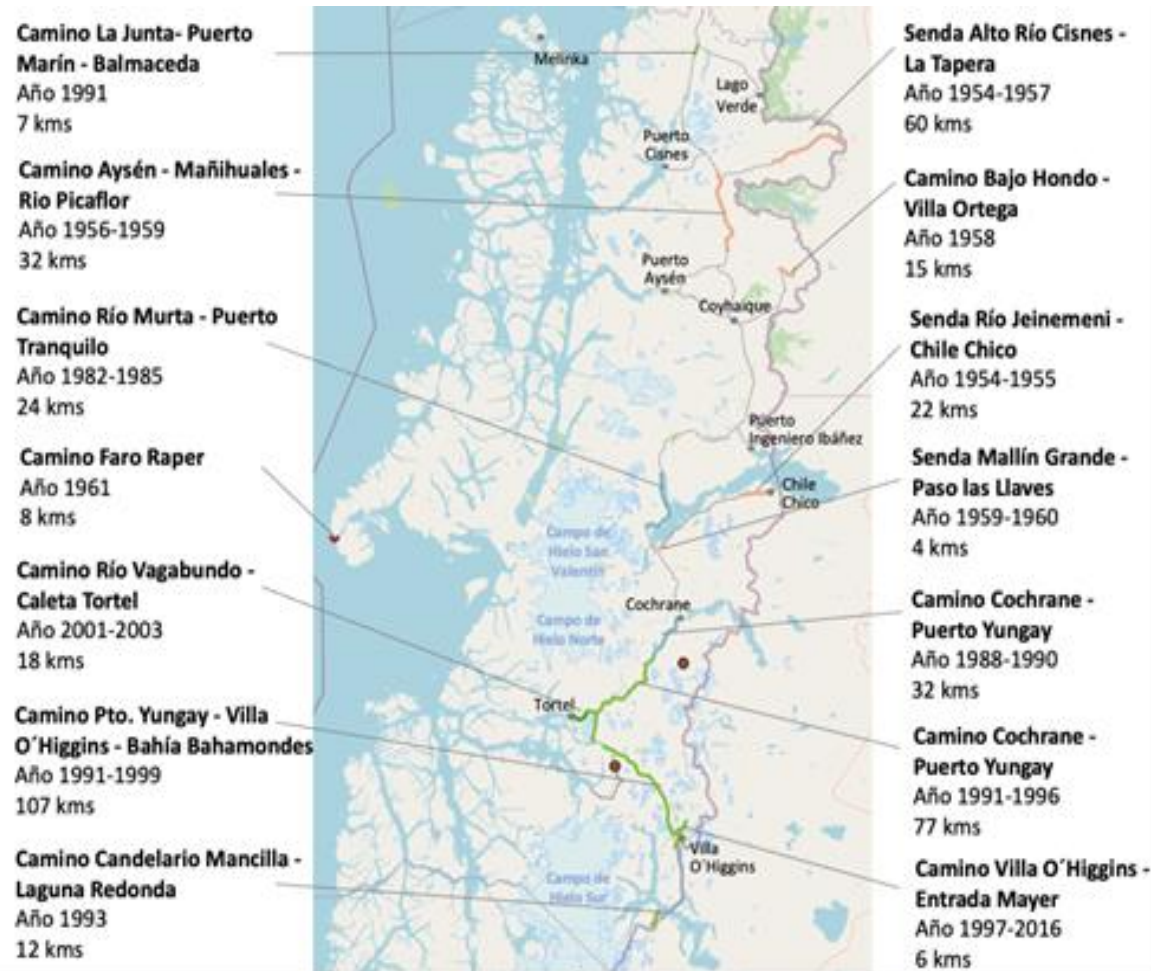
Camino La Junta- Puerto Marín - Balmaceda
Año 1991
7 kms

Camino Aysén - Mañihuales - Rio Picaflor
Año 1956-1959
32 kms

Camino Río Murta - Puerto Tranquilo
Año 1982-1985
24 kms

Camino Faro Raper
Año 1961
8 kms

Camino Río Vagabundo - Caleta Tortel
Año 2001-2003
18 kms

Camino Pto. Yungay - Villa O´Higgins - Bahía Bahamondes
Año 1991-1999
107 kms

Camino Candelario Mancilla - Laguna Redonda
Año 1993
12 kms

Melinka
Lago Verde
Puerto Cisnes
Puerto Aysén
Coyhaique
Puerto Ingeniero Ibáñez
Chile Chico
Campo de Hielo San Valentín
Campo de Hielo Norte
Cochrane
Tortel
Villa O´Higgins
Campo de Hielo Sur

Senda Alto Río Cisnes - La Tapera
Año 1954-1957
60 kms

Camino Bajo Hondo - Villa Ortega
Año 1958
15 kms

Senda Río Jeinemeni - Chile Chico
Año 1954-1955
22 kms

Senda Mallín Grande - Paso las Llaves
Año 1959-1960
4 kms

Camino Cochrane - Puerto Yungay
Año 1988-1990
32 kms

Camino Cochrane - Puerto Yungay
Año 1991-1996
77 kms

Camino Villa O´Higgins - Entrada Mayer
Año 1997-2016
6 kms